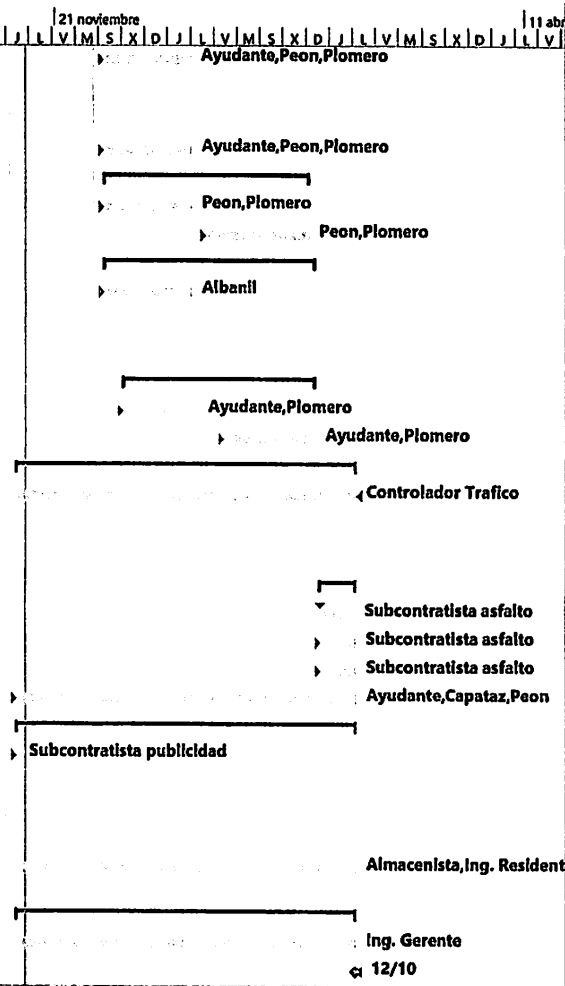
21 noviembre
11 abr
J L V M S X D J L V M S X D J L V M S X D J L V

Ayudante,Peon,Plomero

Ayudante,Peon,Plomero

Peon,Plomero

Peon,Plomero

Albanil

Ayudante,Plomero

Ayudante,Plomero

Controlador Trafico

Subcontratista asfalto

Subcontratista asfalto

Subcontratista asfalto

Ayudante,Capataz,Peon

Subcontratista publicidad

Almacenista,Ing. Resident

Ing. Gerente

12/10